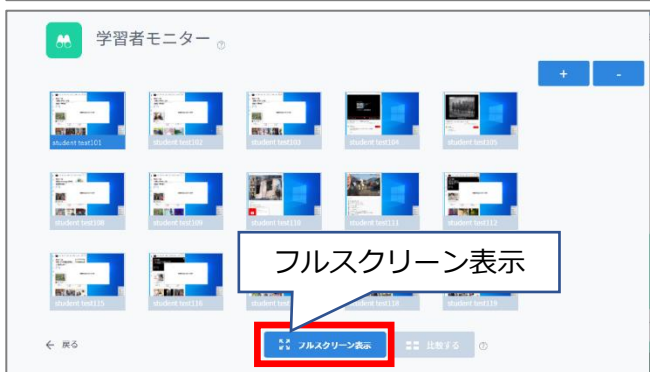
学習者モニター ?

+ -

student test101
student test102
student test103
student test104
student test105
student test106
student test109
student test110
student test111
student test112
student test115
student test116
student test118
student test119

フルスクリーン表示

← 戻る
フルスクリーン表示
比較する ?